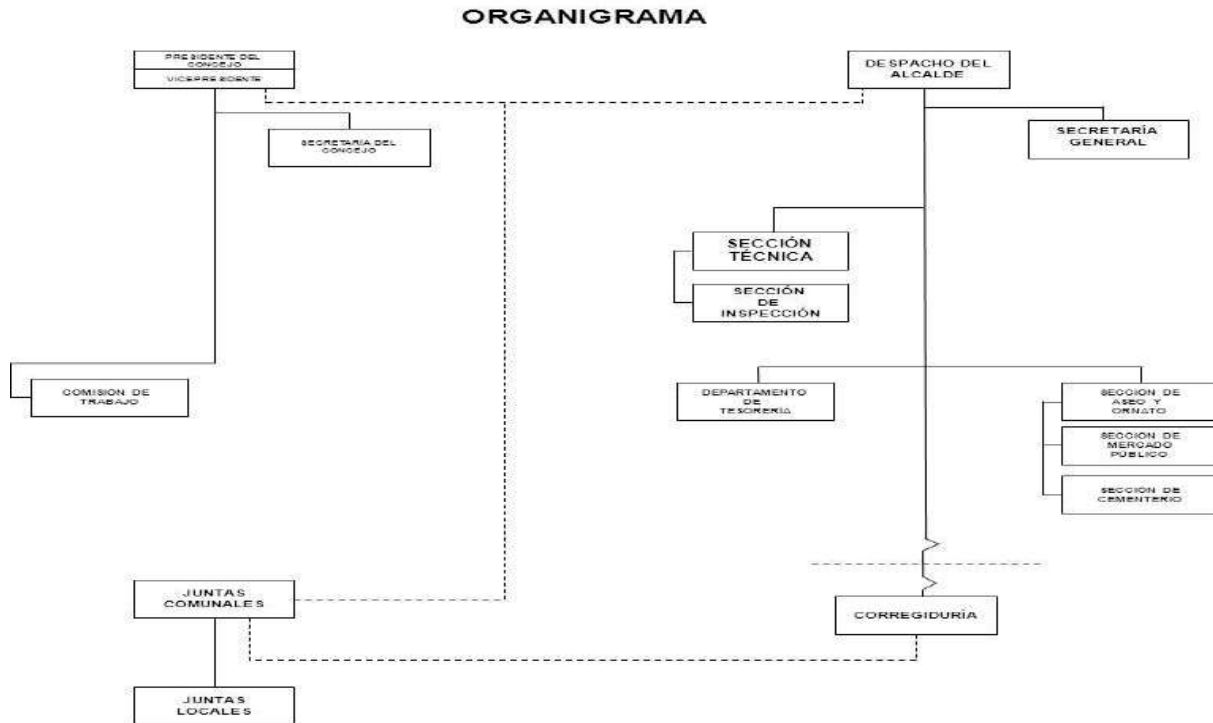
ORGANIGRAMA

PRESIDENTE DEL CONCEJO
VICEPRESIDENTE

SECRETARIA DEL CONCEJO

COMISION DE TRABAJO

DESPACHO DEL ALCALDE

SECRETARÍA GENERAL

SECCIÓN TÉCNICA

SECCIÓN DE INSPECCIÓN

DEPARTAMENTO DE TESORERÍA

SECCION DE ASEO Y ORNATO

SECCION DE MERCADO PÚBLICO

SECCION DE CEMENTERIO

JUNTAS COMUNALES

CORREGIDURÍA

JUNTAS LOCALES